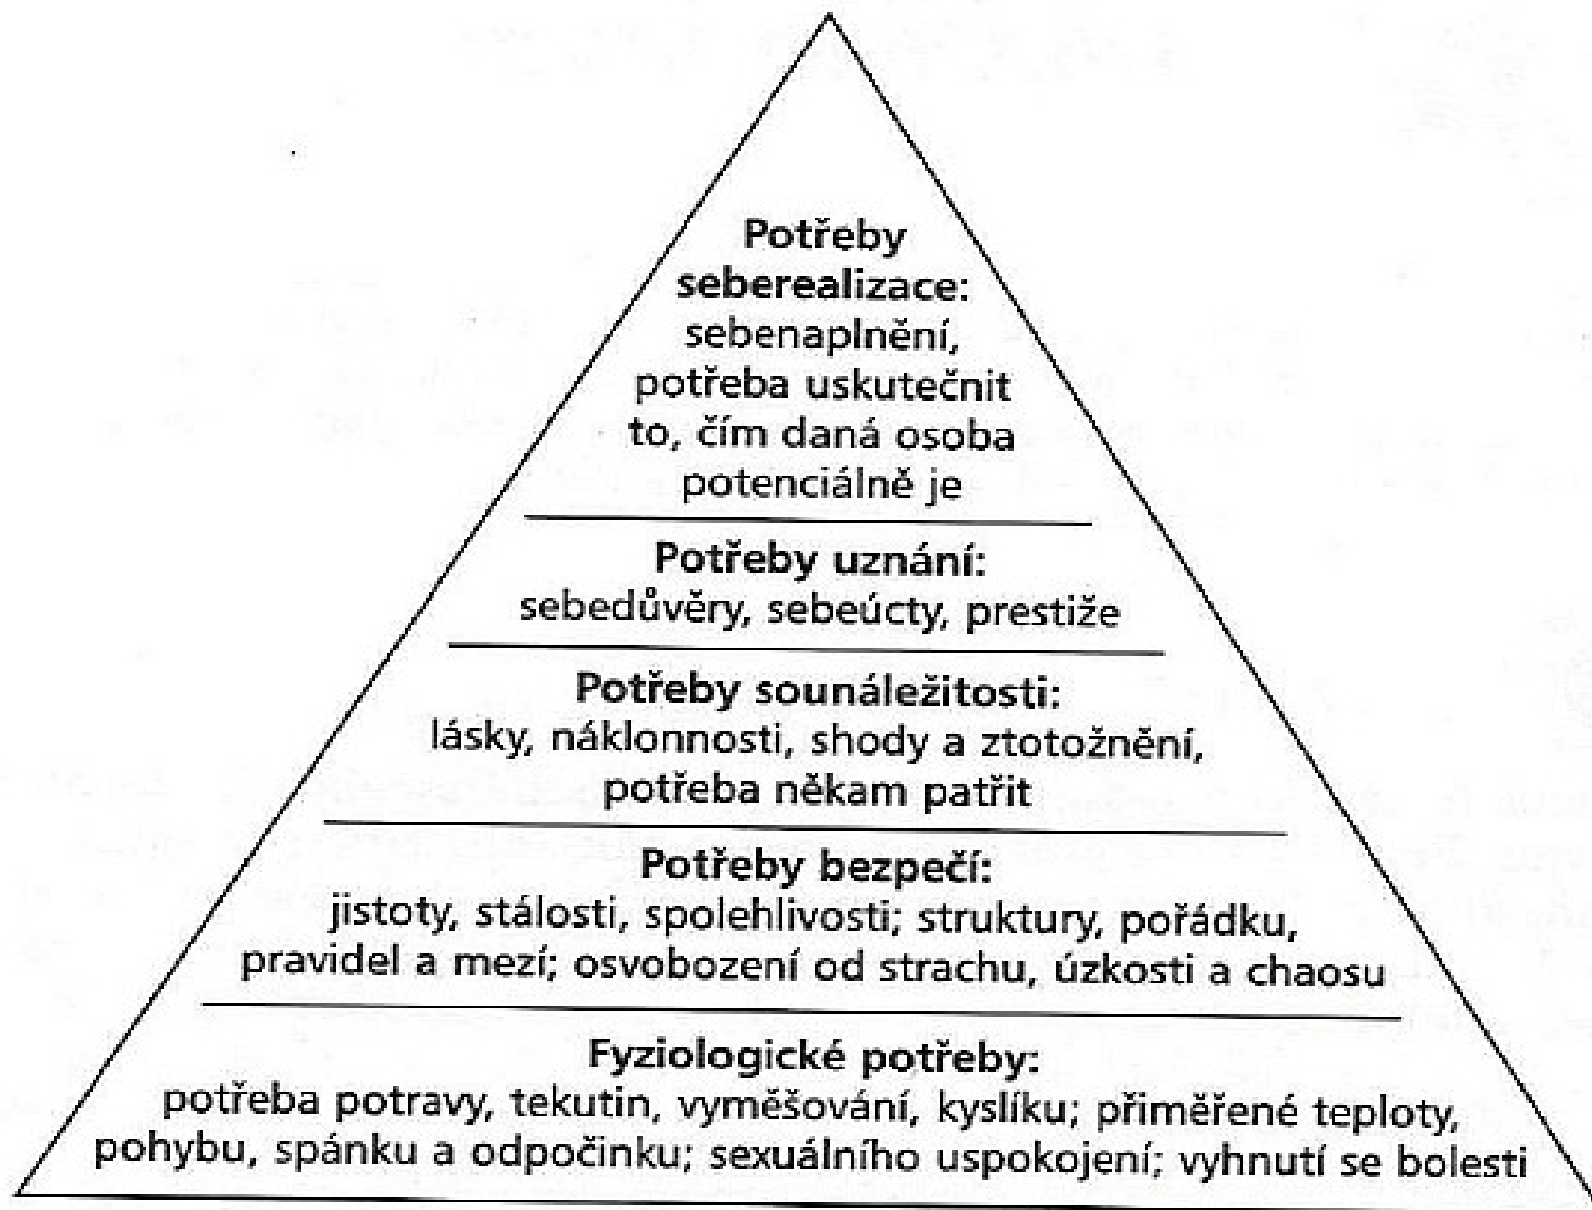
Potřeby seberealizace: sebenaplnění, potřeba uskutečnit to, čím daná osoba potenciálně je

Potřeby uznání: sebedůvěry, sebeúcty, prestiže

Potřeby sounáležitosti: lásky, náklonnosti, shody a ztotožnění, potřeba někam patřit

Potřeby bezpečí: jistoty, stálosti, spolehlivosti; struktury, pořádku, pravidel a mezí; osvobození od strachu, úzkosti a chaosu

Fyziologické potřeby: potřeba potravy, tekutin, vyměšování, kyslíku; přiměřené teploty, pohybu, spánku a odpočinku; sexuálního uspokojení; vyhnutí se bolesti